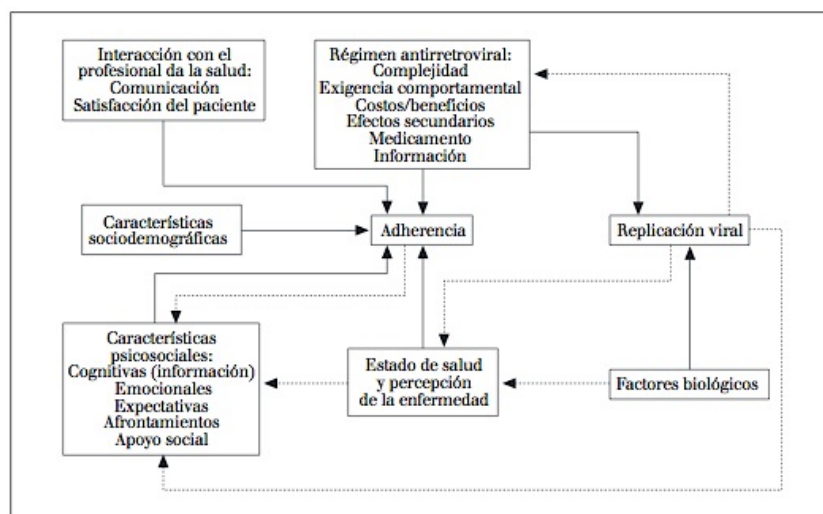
Interacción con el profesional da la salud:
Comunicación
Satisfacción del paciente

Régimen antirretroviral:
Complejidad
Exigencia comportamental
Costos/beneficios
Efectos secundarios
Medicamento
Información

Características sociodemográficas

Adherencia

Replicación viral

Características psicosociales:
Cognitivas (información)
Emocionales
Expectativas
Afrontamientos
Apoyo social

Estado de salud y percepción de la enfermedad

Factores biológicos